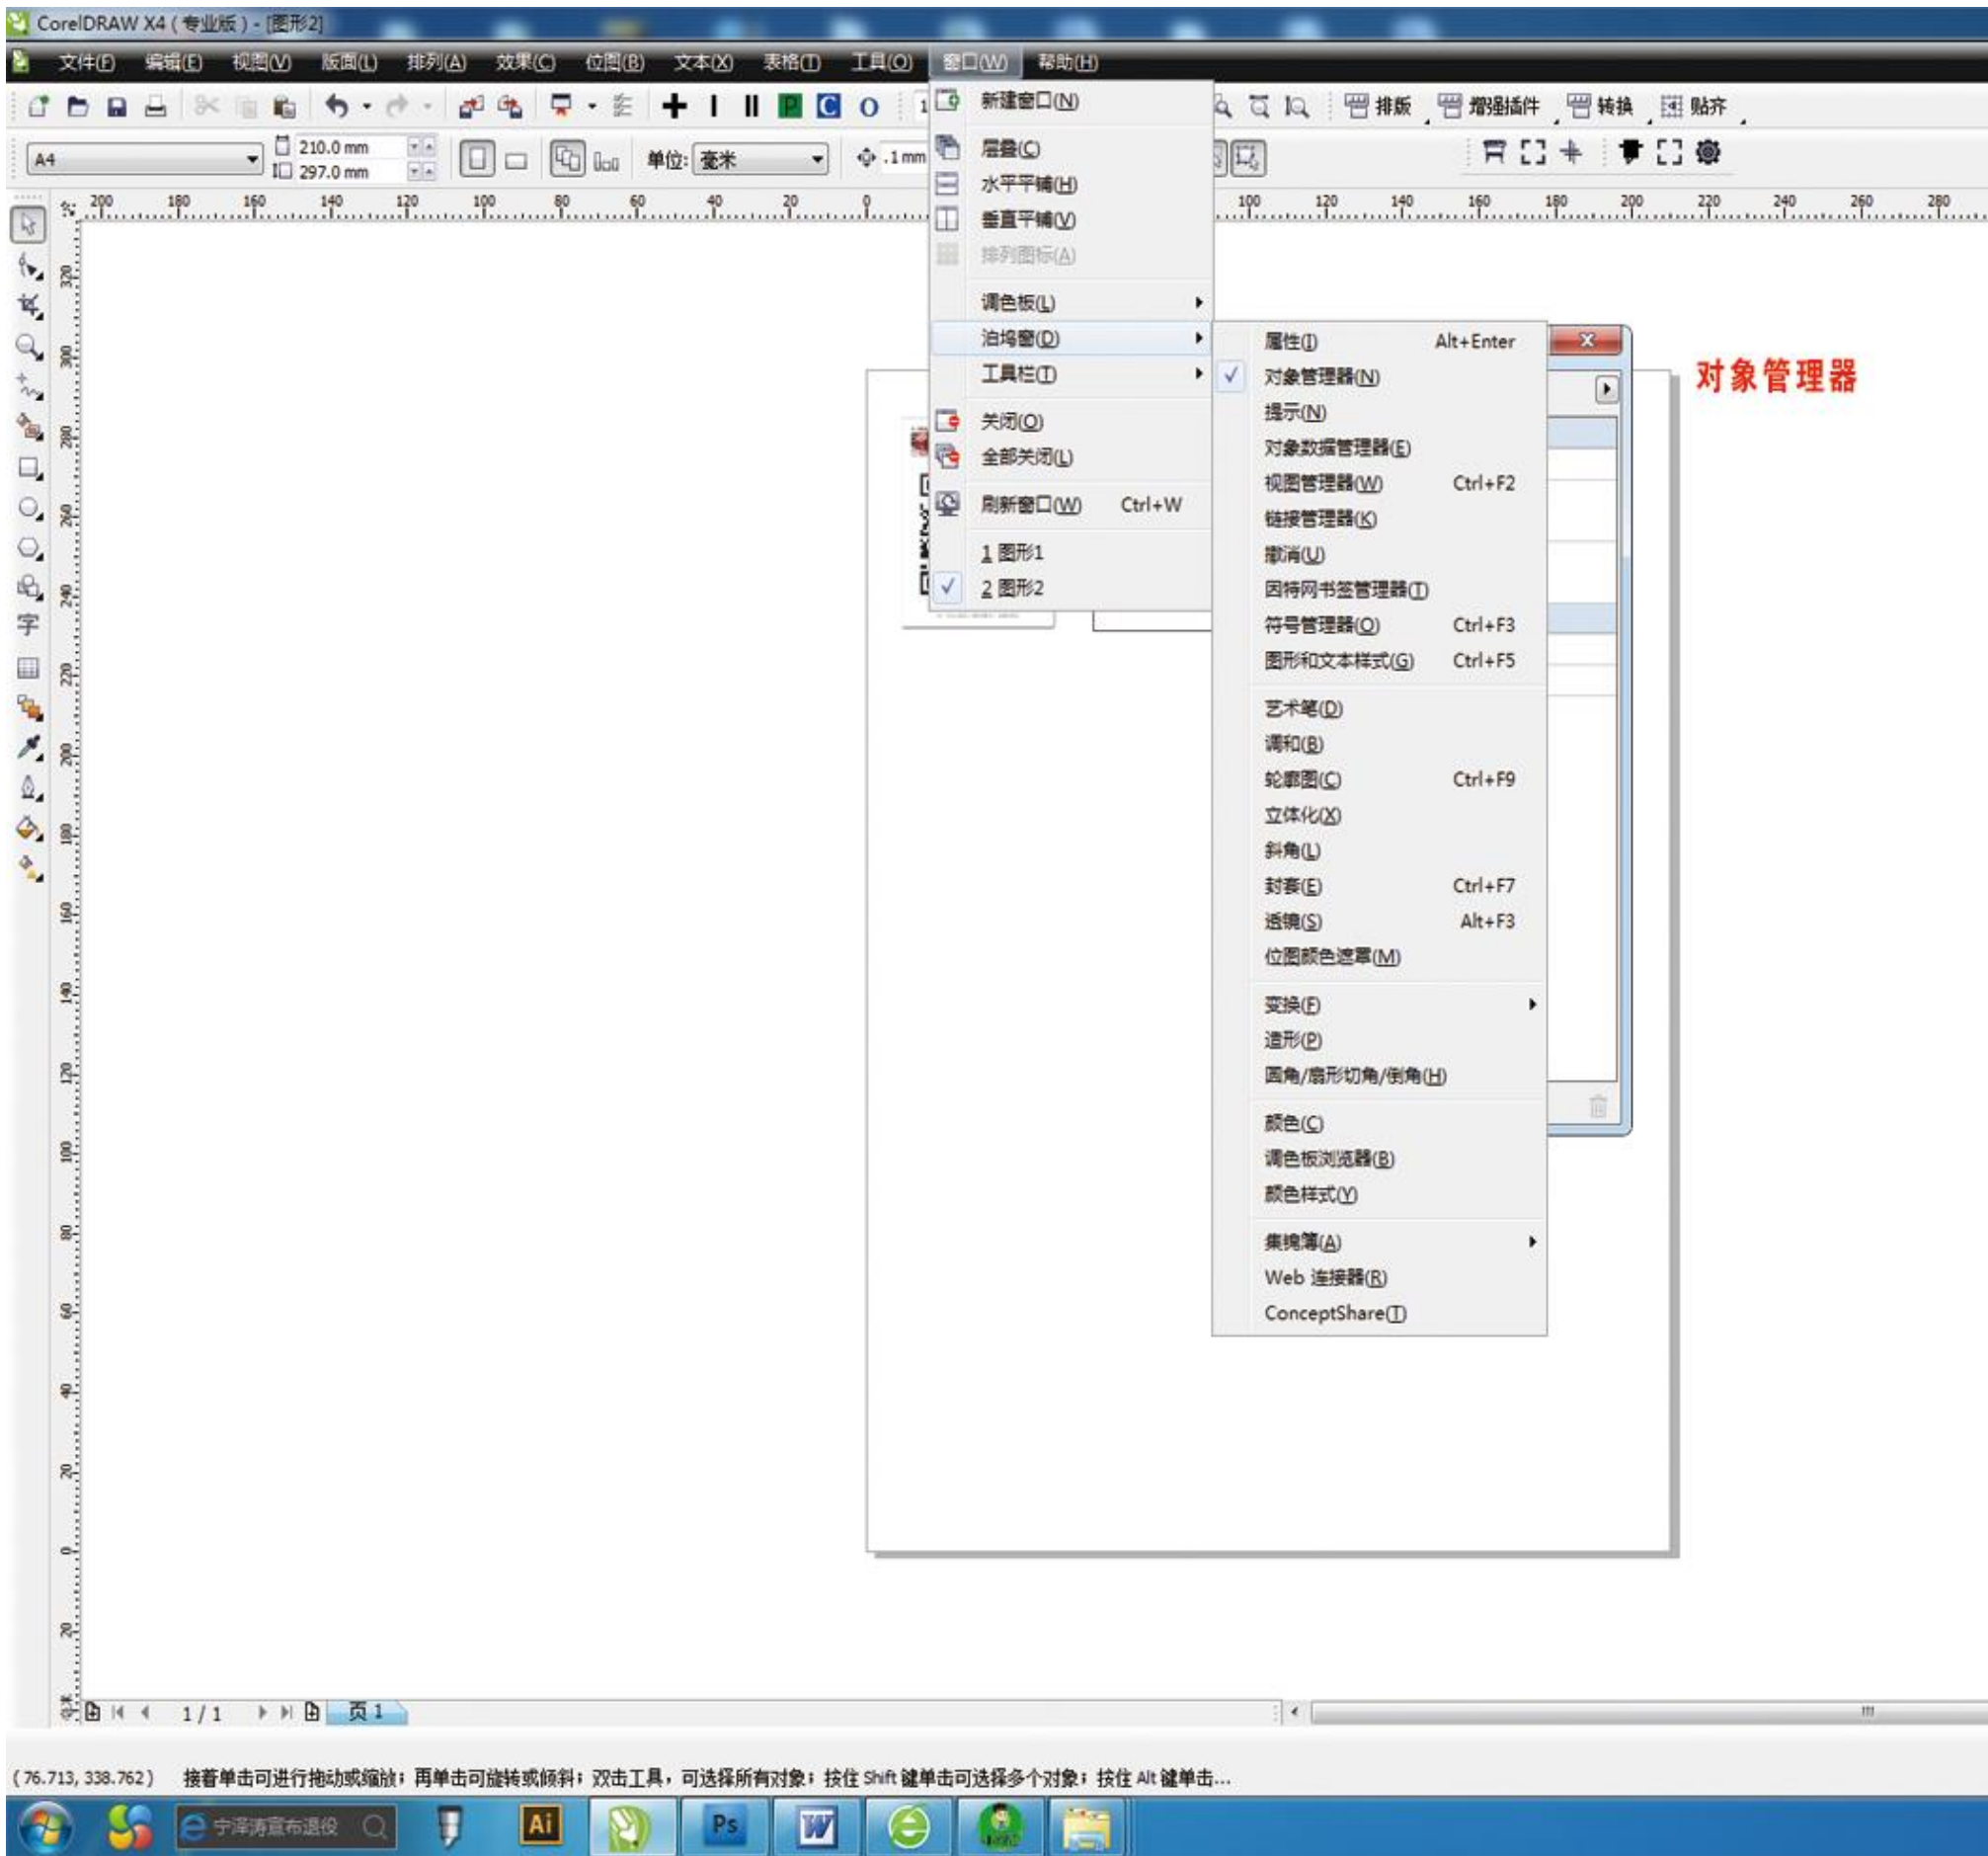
CorelDRAW X4 (专业版) - [图形2]

文件(F) 编辑(E) 视图(V) 版面(L) 排列(A) 效果(C) 位图(B) 文本(X) 表格(T) 工具(O) 窗口(W) 帮助(H)

排版 增强插件 转换 贴齐

A4
210.0 mm
297.0 mm
单位: 毫米
.1 mm

新建窗口(N)
层叠(C)
水平平铺(H)
垂直平铺(V)
排列图标(A)
调色板(L)
泊坞窗(D)
工具栏(T)
关闭(O)
全部关闭(L)
刷新窗口(W) Ctrl+W
1 图形1
2 图形2

属性(I) Alt+Enter
对象管理器(N)
提示(N)
对象数据管理器(E)
视图管理器(W) Ctrl+F2
链接管理器(K)
撤消(U)
因特网书签管理器(I)
符号管理器(O) Ctrl+F3
图形和文本样式(G) Ctrl+F5
艺术笔(D)
调和(B)
轮廓图(C) Ctrl+F9
立体化(X)
斜角(L)
封套(E) Ctrl+F7
透镜(S) Alt+F3
位图颜色遮罩(M)
变换(F)
造形(P)
圆角/扇形切角/倒角(H)
颜色(C)
调色板浏览器(B)
颜色样式(Y)
集挽簿(A)
Web 连接器(R)
ConceptShare(T)

对象管理器

1 / 1 页 1

(76.713, 338.762) 接着单击可进行拖动或缩放；再单击可旋转或倾斜；双击工具，可选择所有对象；按住 Shift 键单击可选择多个对象；按住 Alt 键单击...

宁泽涛宣布退役
Ai
Ps
W